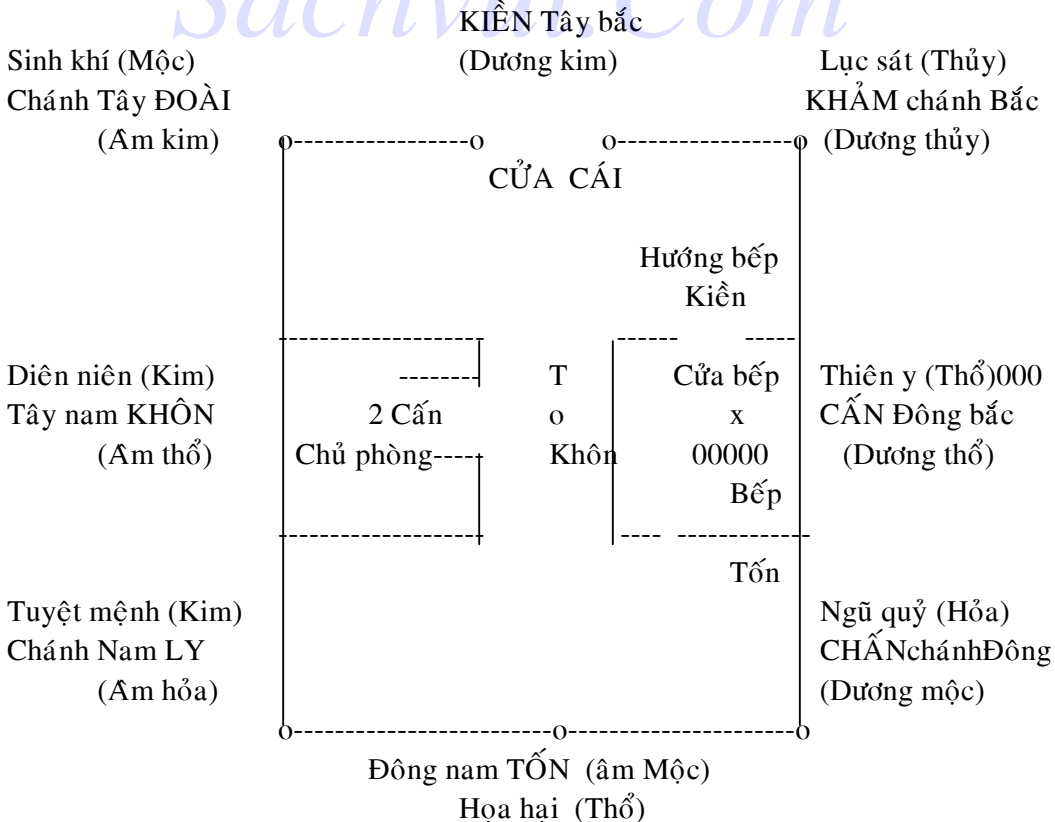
SachVui.Com

KIỀN Tây bắc
(Dương kim)

Sinh khí (Mộc)
Chánh Tây ĐOÀI
(Âm kim)

Lục sát (Thủy)
KHẢM chánh Bắc
(Dương thủy)

CỬA CÁI

Hướng bếp
Kiền

Diên niên (Kim)
Tây nam KHÔN
(Âm thổ)

2 Cấn
Chủ phòng

T
o
Khôn

Cửa bếp
x
00000
Bếp

Thiên y (Thổ)000
CẤN Đông bắc
(Dương thổ)

Tốn

Tuyệt mệnh (Kim)
Chánh Nam LY
(Âm hỏa)

Ngũ quỷ (Hỏa)
CHẤNchánhĐông
(Dương mộc)

Đông nam TỐN (âm Mộc)
Họa hại (Thổ)